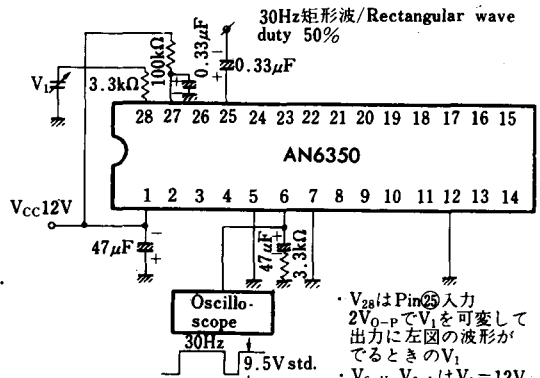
30Hz矩形波/Rectangular wave
duty 50%

0.33μF
0.33μF
100kΩ
3.3kΩ
$V_1$

28 27 26 25 24 23 22 21 20 19 18 17 16 15

AN6350

1 2 3 4 5 6 7 8 9 10 11 12 13 14

$V_{CC}$12V
47μF
47μF
3.3kΩ

Oscillo-scope
30Hz
9.5V std.

・$V_{28}$はPin㉕入力
$2V_{O-P}$で$V_1$を可変して出力に左図の波形がでるときの$V_1$
・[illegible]